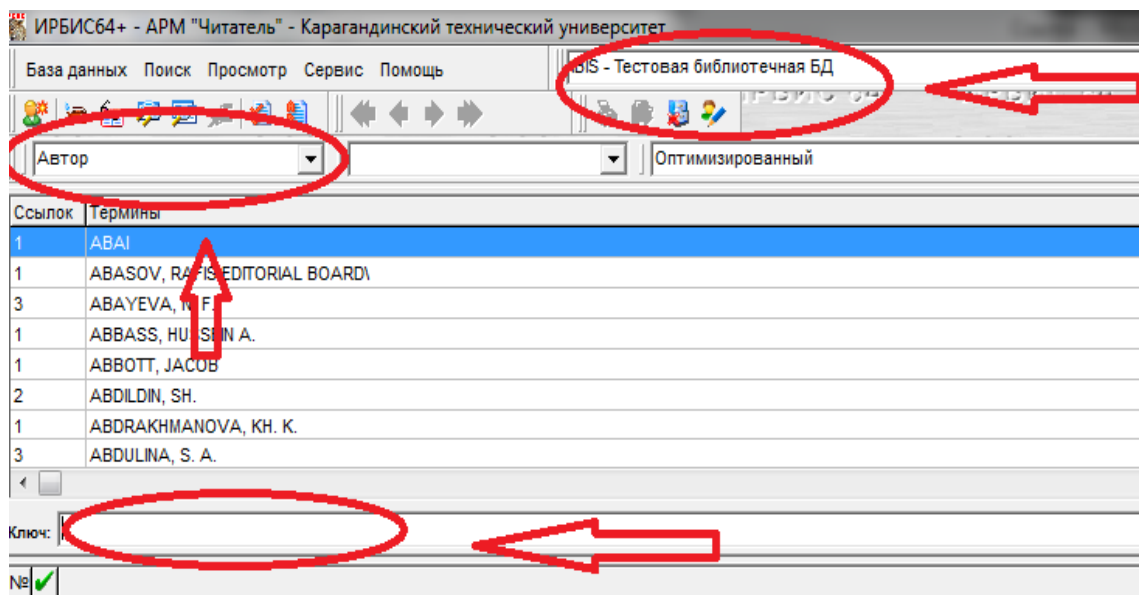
ИРБИС64+ - АРМ "Читатель" - Карагандинский технический университет

База данных Поиск Просмотр Сервис Помощь

IBIS - Тестовая библиотечная БД

Автор

Оптимизированный

| Ссылок | Термины |
|---|---|
| 1 | ABAI |
| 1 | ABASOV, RA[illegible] EDITORIAL BOARD\ |
| 3 | ABAYEVA, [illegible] F. |
| 1 | ABBASS, HU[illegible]N A. |
| 1 | ABBOTT, JACOB |
| 2 | ABDILDIN, SH. |
| 1 | ABDRAKHMANOVA, KH. K. |
| 3 | ABDULINA, S. A. |

Ключ:

№